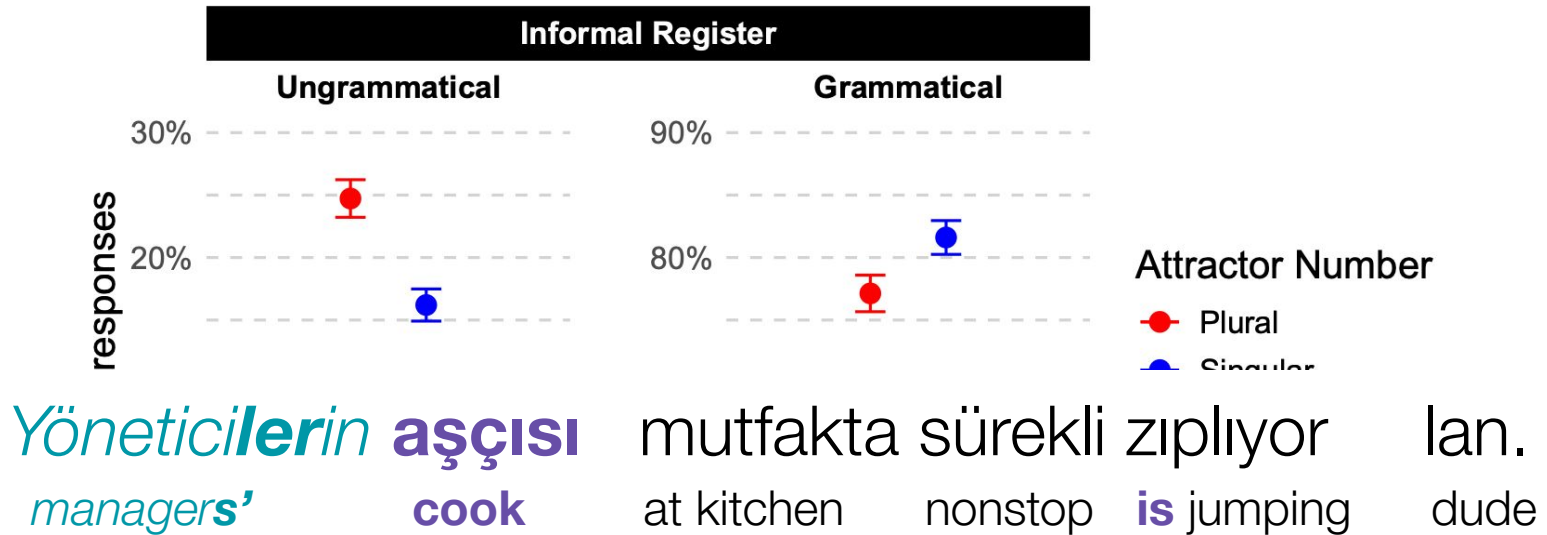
Informal Register

Ungrammatical

Grammatical

30%

20%

90%

80%

responses

Attractor Number

Plural

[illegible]

Yöneticilerin aşçısı mutfakta sürekli zıplıyor lan.

managers' cook at kitchen nonstop is jumping dude